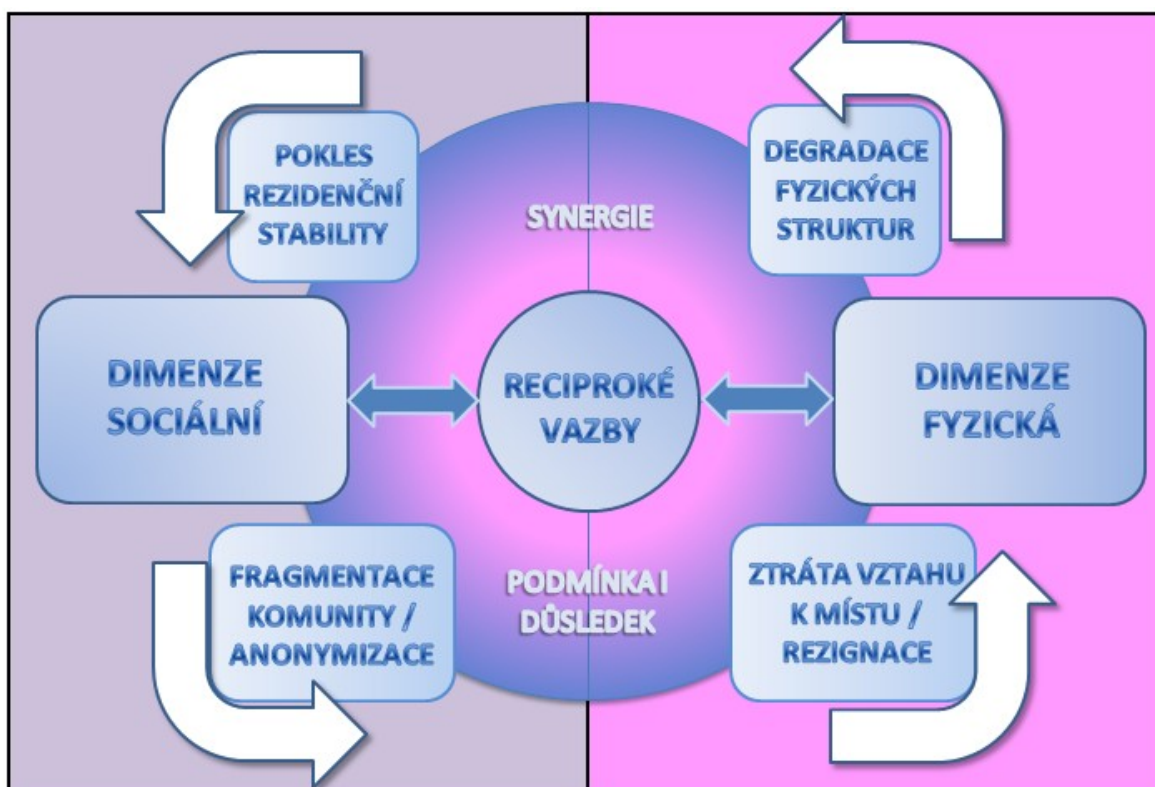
POKLES REZIDENČNÍ STABILITY

DEGRADACE FYZICKÝCH STRUKTUR

SYNERGIE

DIMENZE SOCIÁLNÍ

RECIPROKÉ VAZBY

DIMENZE FYZICKÁ

FRAGMENTACE KOMUNITY / ANONYMIZACE

PODMÍNKA I DŮSLEDEK

ZTRÁTA VZTAHU K MÍSTU / REZIGNACE